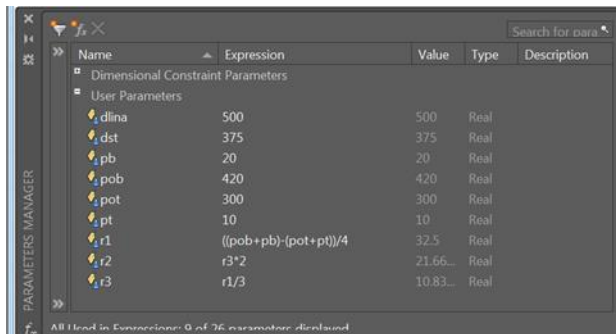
Search for para

| Name | Expression | Value | Type | Description |
|---|---|---|---|---|
| Dimensional Constraint Parameters | | | | |
| User Parameters | | | | |
| dlina | 500 | 500 | Real | |
| dst | 375 | 375 | Real | |
| pb | 20 | 20 | Real | |
| pob | 420 | 420 | Real | |
| pot | 300 | 300 | Real | |
| pt | 10 | 10 | Real | |
| r1 | ((pob+pb)-(pot+pt))/4 | 32.5 | Real | |
| r2 | r3*2 | 21.66... | Real | |
| r3 | r1/3 | 10.83... | Real | |

PARAMETERS MANAGER

All Used in Expressions: 9 of 26 parameters displayed